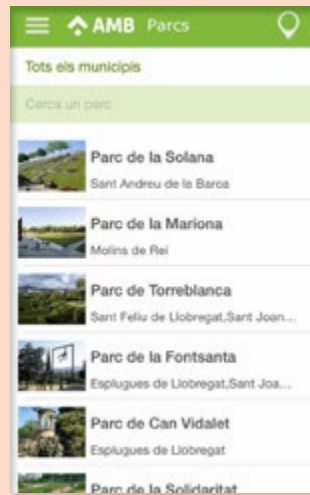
AMB Parcs

Tots els municipis

Cerca un parc

Parc de la Solana
Sant Andreu de la Barca

Parc de la Mariona
Molins de Rei

Parc de Torreblanca
Sant Feliu de Llobregat,Sant Joan...

Parc de la Fontsanta
Esplugues de Llobregat,Sant Joa...

Parc de Can Vidalet
Esplugues de Llobregat

Parc de la Solidaritat